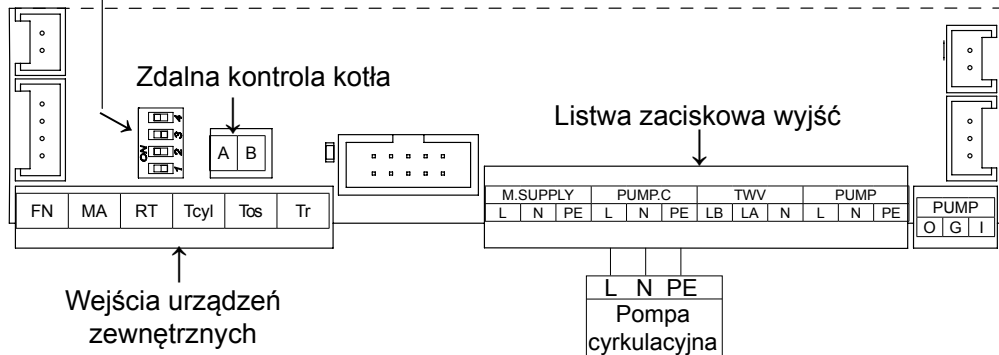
Zdalna kontrola kotła

ON 1 2 3 4

A B

Listwa zaciskowa wyjść

| M.SUPPLY | | | PUMP.C | | | TWV | | | PUMP | | |
|---|---|---|---|---|---|---|---|---|---|---|---|
| L | N | PE | L | N | PE | LB | LA | N | L | N | PE |

| PUMP | | |
|---|---|---|
| O | G | I |

| FN | MA | RT | Tcyl | Tos | Tr |
|---|---|---|---|---|---|

Wejścia urządzeń zewnętrznych

L N PE
Pompa cyrkulacyjna